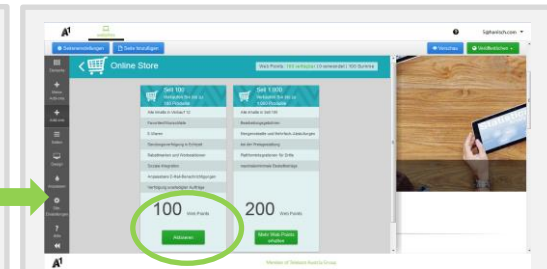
Seiteneinstellungen | Seite hinzufügen | Vorschau | Veröffentlichen

Inhalte | Neues Element | Add-ons | Seiten | Design | Statistiken | Web-Einstellungen | Hilfe

Online Store

Web Points: 150 verfügbar | 0 verwendet | 150 Summe

Set 100
Verkaufen Sie bis zu 100 Produkte

Alle Inhalte in Umsatz? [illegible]
Persönliche Kontakte
E-Warten
Sendungsverfolgung in Echtzeit
Rabattmarken und Werbeaktionen
Syncro Integration
Anpassbare E-Mail-Benachrichtigungen
Verfolgung unerledigter Aufträge

100 Web Points

Aktivieren

Set 1.000
Verkaufen Sie bis zu 1.000 Produkte

Alle Inhalte in Set 100
Bestelleingangsbereich
Mengenrabatte und Mehrfach-Abstufungen
Auf der Preisgestaltung
Plattformintegrationen für Dritte
Importoptimiertes Bestellsystem

200 Web Points

Mehr Web Points erhalten

A1

Member of Telekom Austria Group